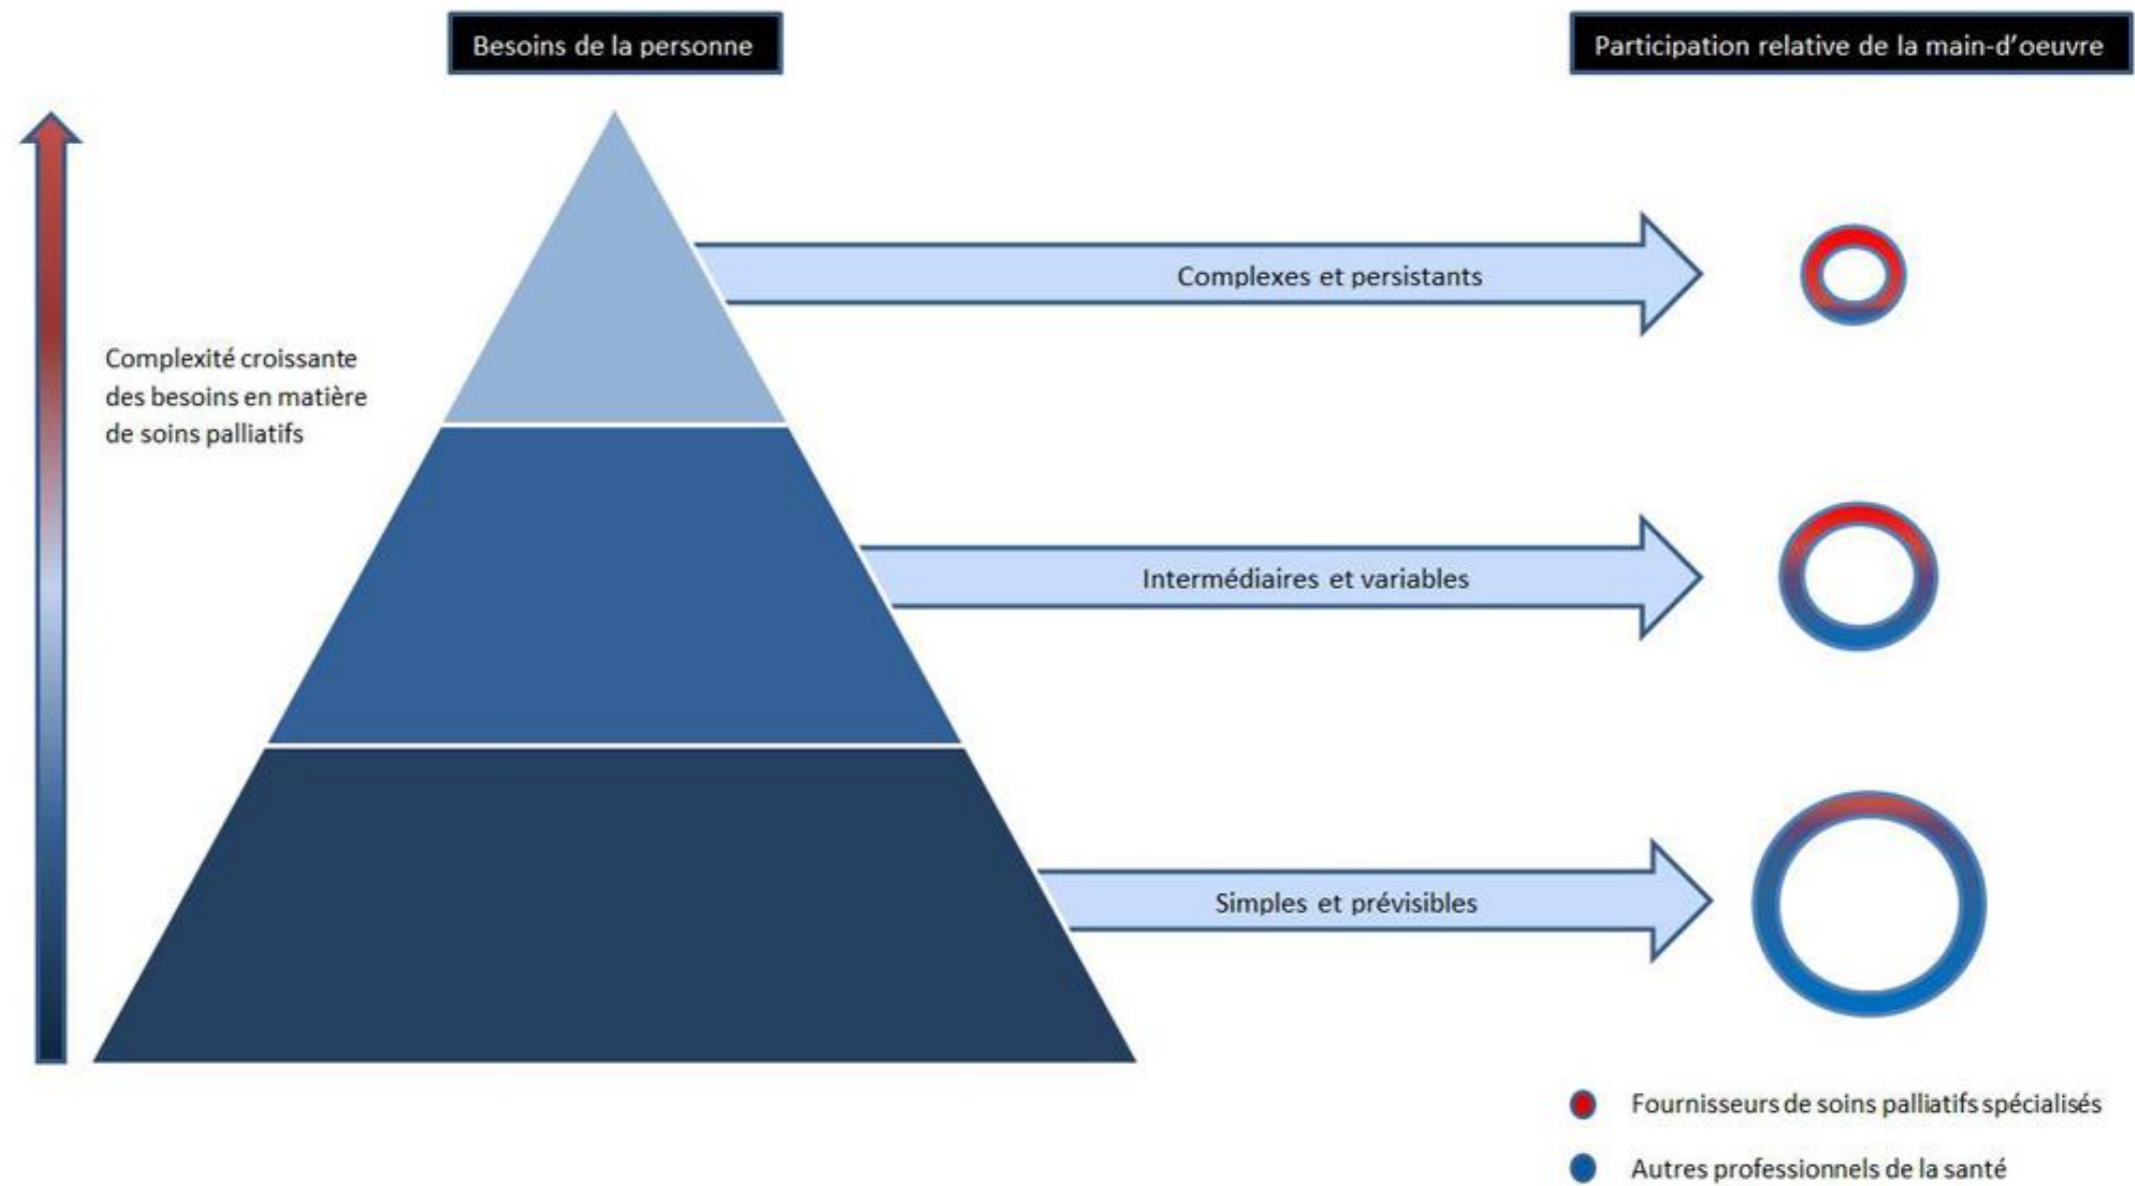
Besoins de la personne

Participation relative de la main-d'oeuvre

Complexité croissante des besoins en matière de soins palliatifs

Complexes et persistants

Intermédiaires et variables

Simples et prévisibles

Fournisseurs de soins palliatifs spécialisés

Autres professionnels de la santé